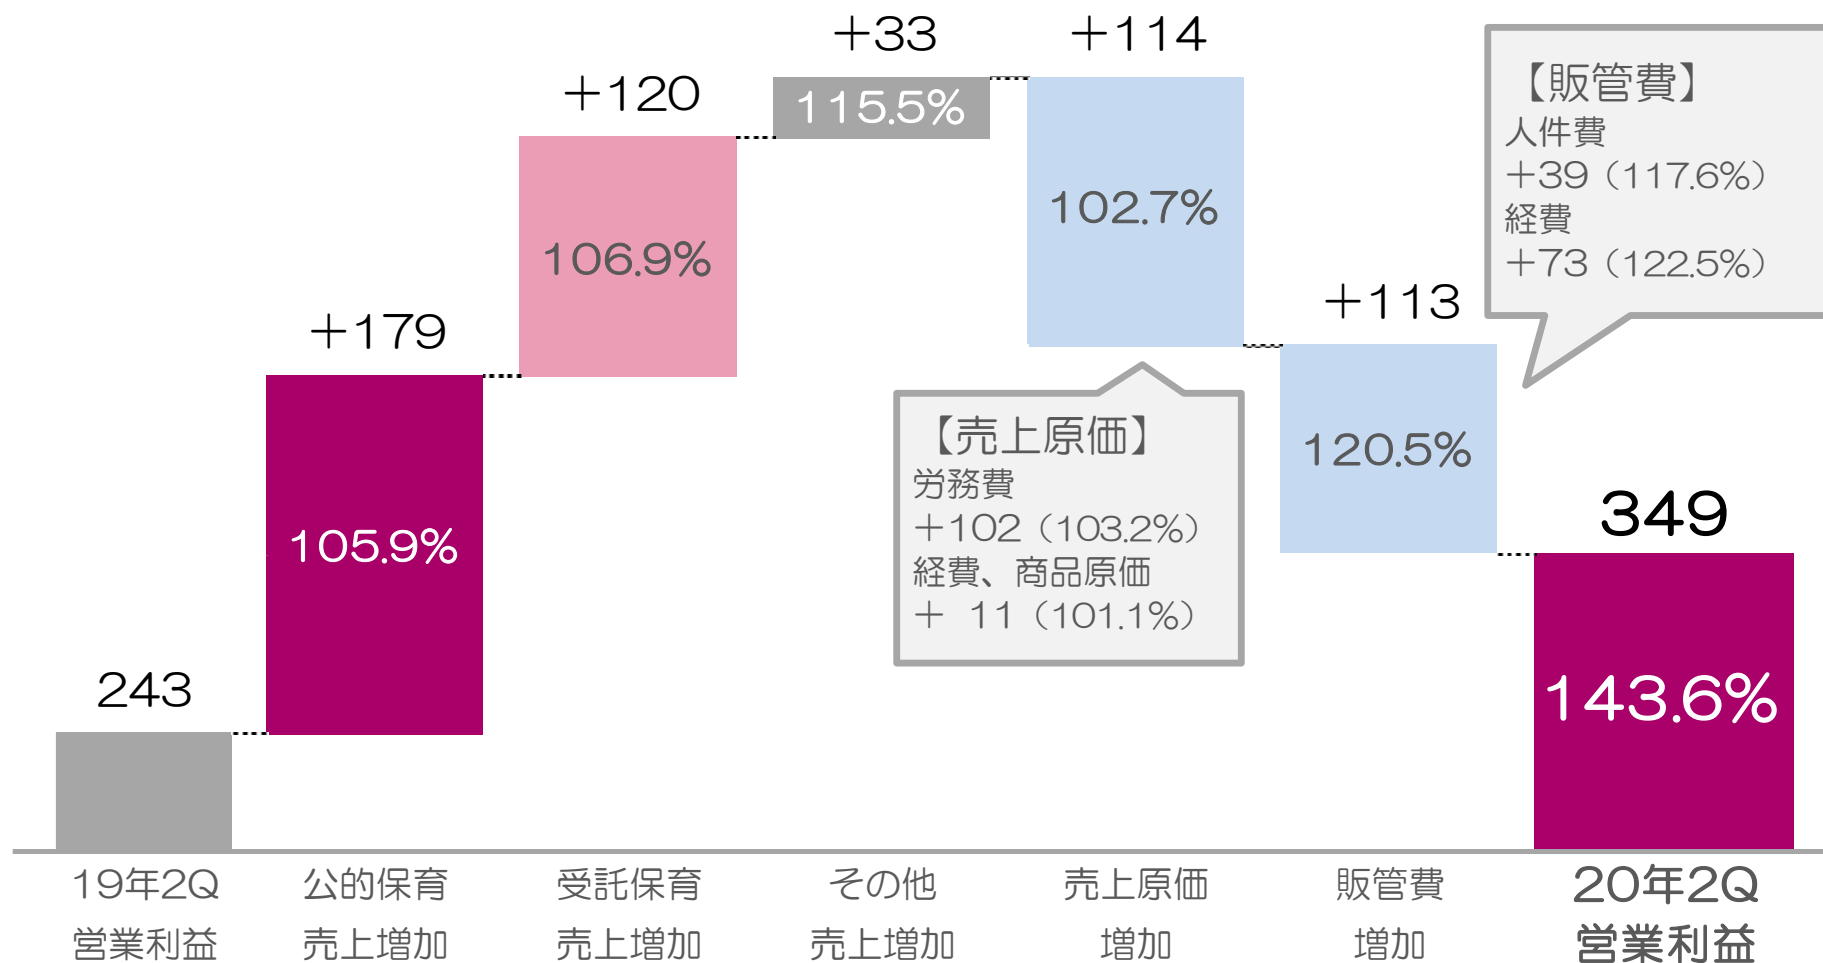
243

+179
105.9%

+120
106.9%

+33
115.5%

+114
102.7%

+113
120.5%

349
143.6%

【販管費】
人件費
+39（117.6%）
経費
+73（122.5%）

【売上原価】
労務費
+102（103.2%）
経費、商品原価
+ 11（101.1%）

19年2Q
営業利益

公的保育
売上増加

受託保育
売上増加

その他
売上増加

売上原価
増加

販管費
増加

20年2Q
営業利益